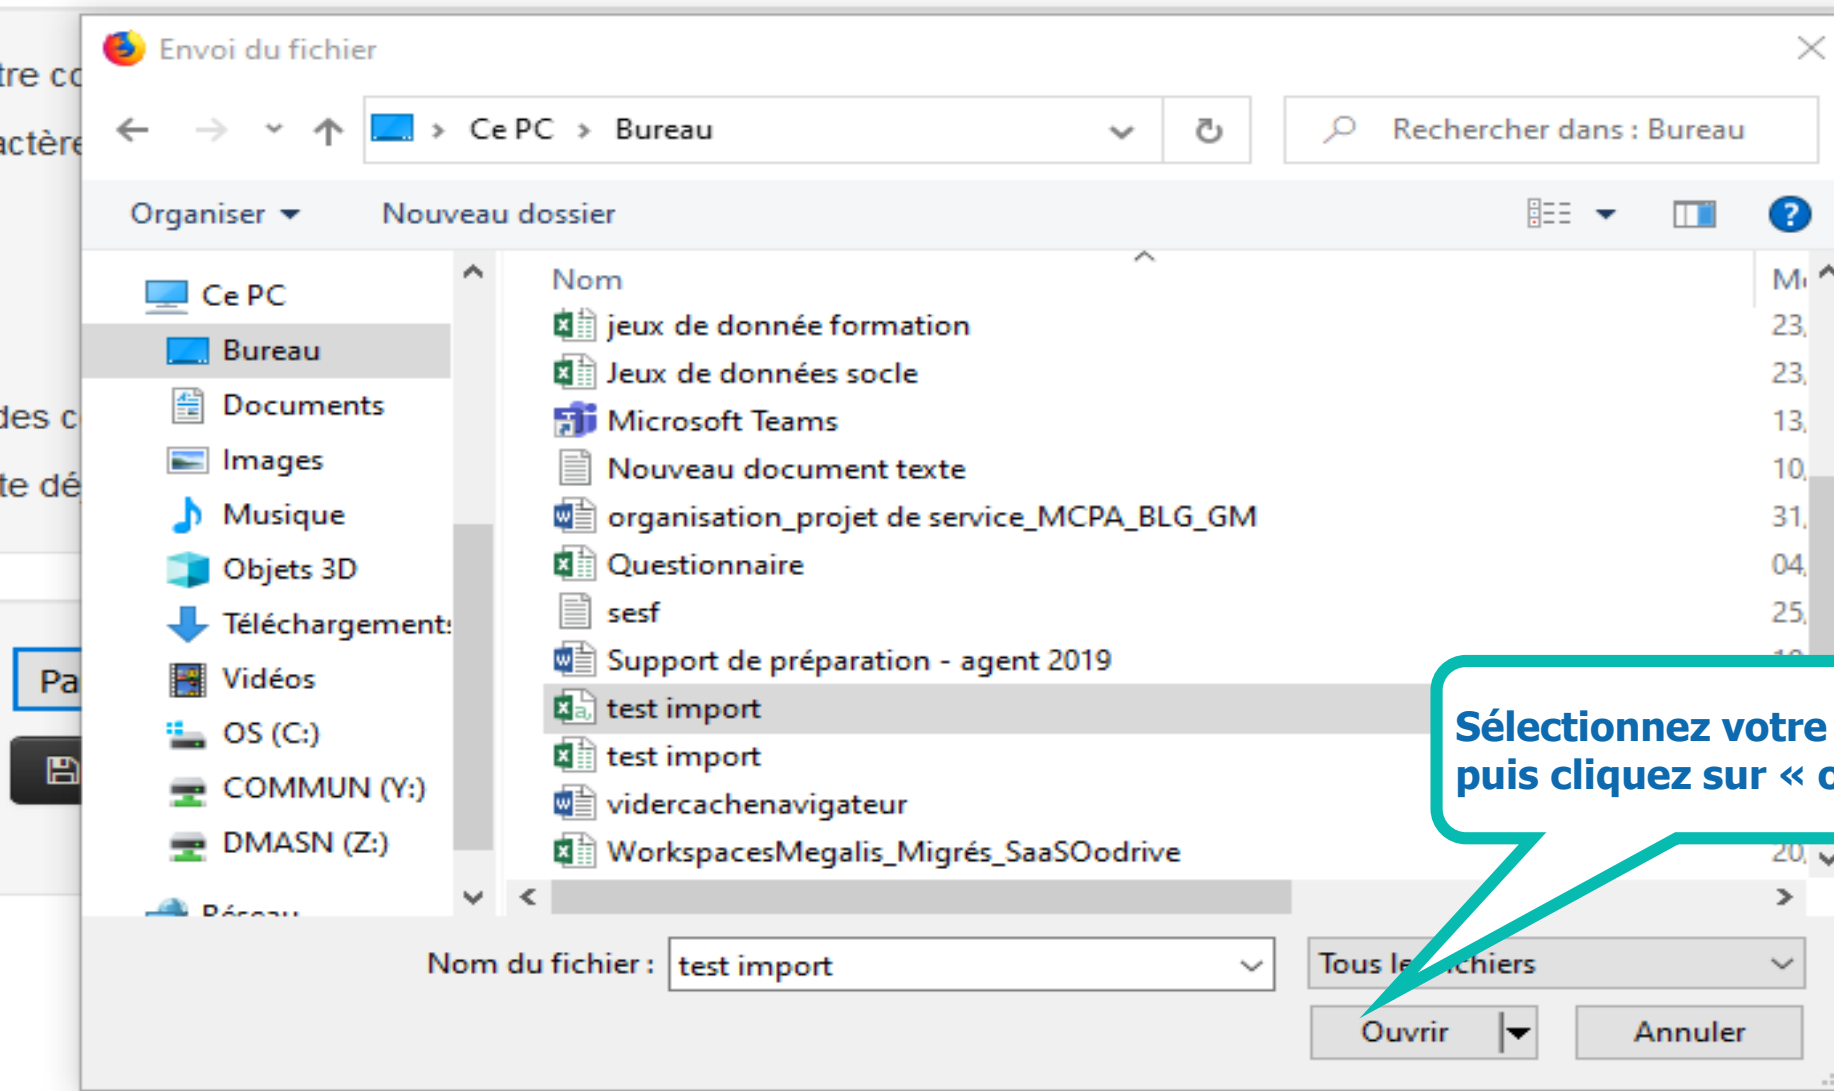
tre c
actère
des c
te dé
Pa

Envoi du fichier

Ce PC > Bureau

Rechercher dans : Bureau

Organiser ▾ Nouveau dossier

Ce PC
Bureau
Documents
Images
Musique
Objets 3D
Téléchargement
Vidéos
OS (C:)
COMMUN (Y:)
DMASN (Z:)
Réseau

| Nom | M |
|---|---|
| jeux de donnée formation | 23, |
| Jeux de données socle | 23, |
| Microsoft Teams | 13, |
| Nouveau document texte | 10, |
| organisation_projet de service_MCPA_BLG_GM | 31, |
| Questionnaire | 04, |
| sesf | 25, |
| Support de préparation - agent 2019 | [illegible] |
| test import | |
| test import | |
| videcachenavigateur | |
| WorkspacesMegalis_Migrés_SaaSOodrive | 20, |

Sélectionnez votre
puis cliquez sur « c

Nom du fichier : test import

Tous le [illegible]chiers

Ouvrir

Annuler